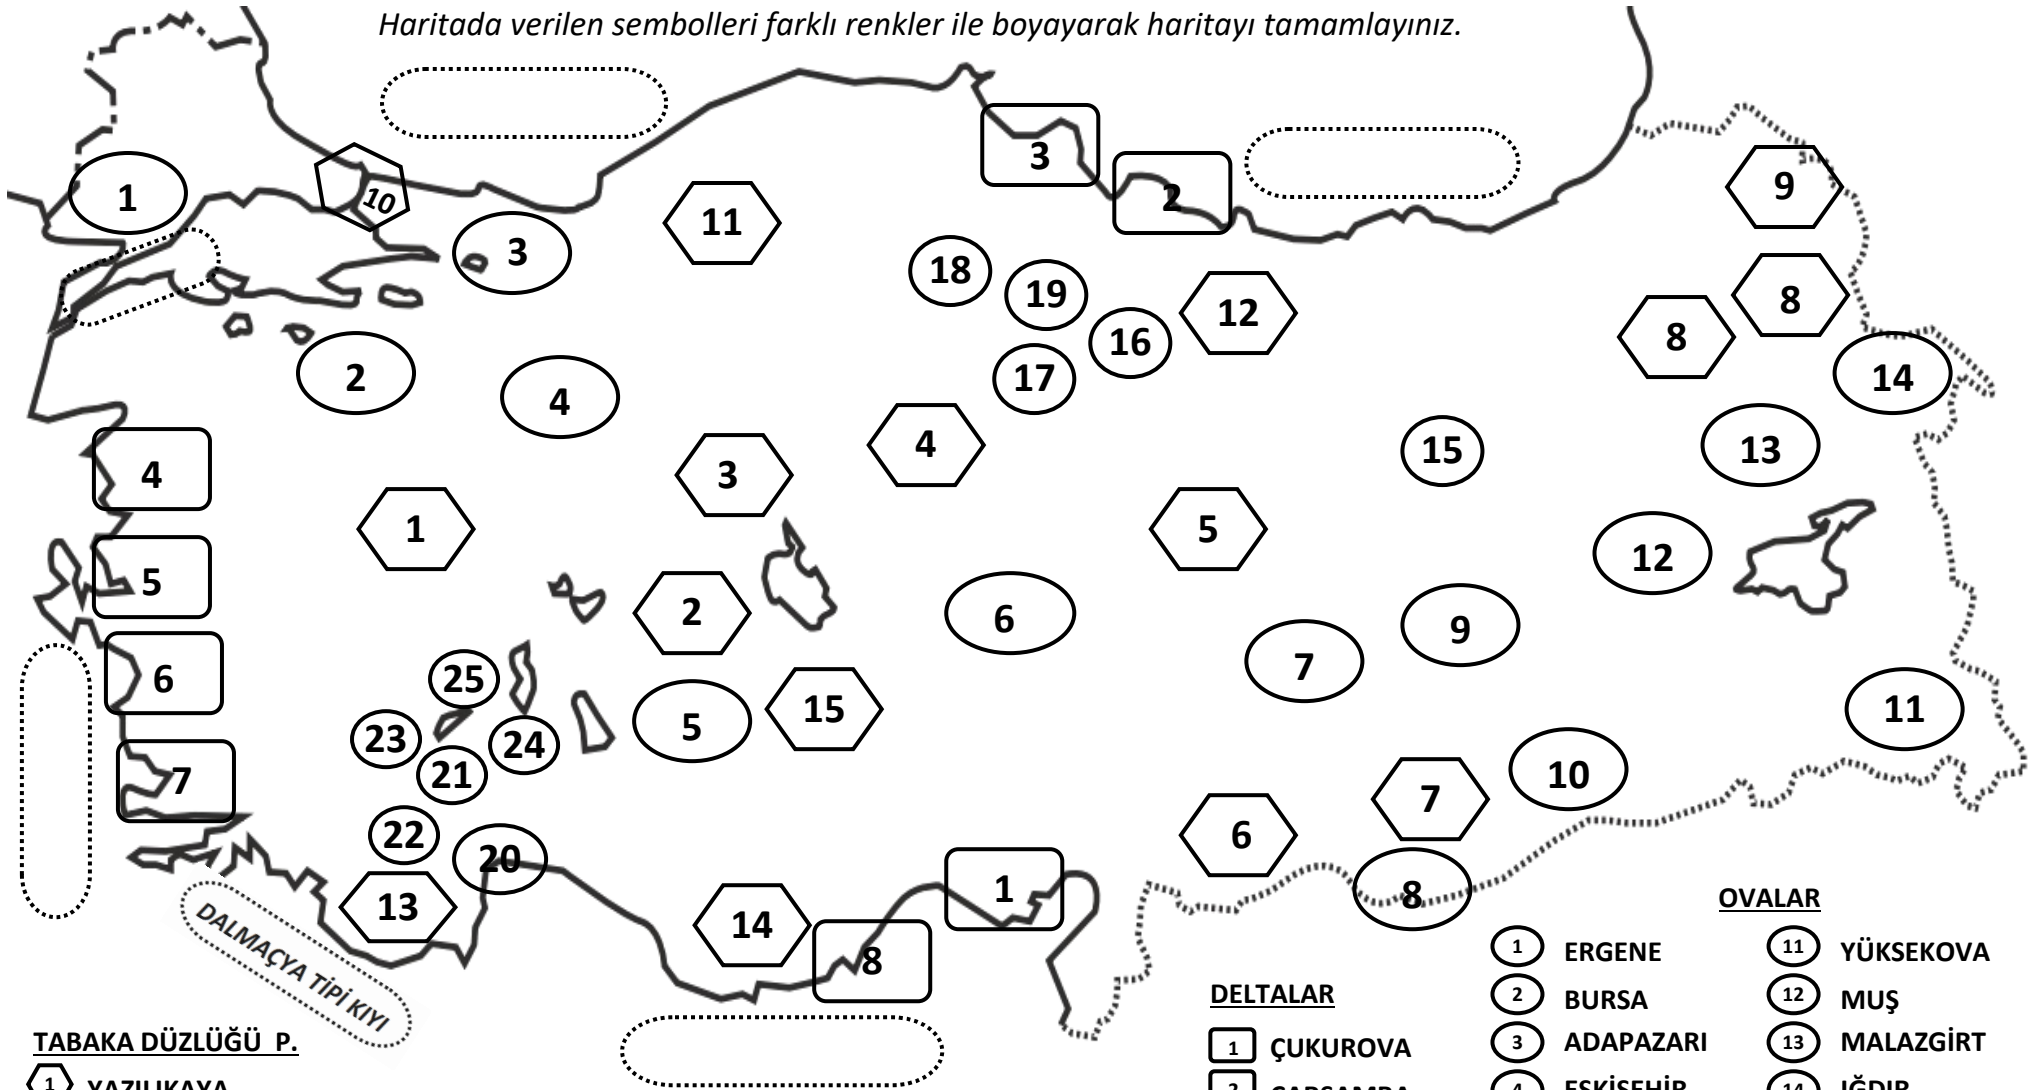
Haritada verilen sembolleri farklı renkler ile boyayarak haritayı tamamlayınız.

1
10
3
11
3
2
9
18
19
12
8
8
16
2
4
17
14
4
4
15
13
3
1
5
5
12
2
6
9
6
7
25
15
5
11
23
24
21
7
10
7
22
6
20
8
13
1
14
8

DALMAÇYA TİPİ KIYI

TABAKA DÜZLÜĞÜ P.
1 YAZILIKAYA

DELTALAR
1 ÇUKUROVA
2 ÇARŞAMBA

OVALAR
1 ERGENE
2 BURSA
3 ADAPAZARI
4 ESKİŞEHİR
11 YÜKSEKOVA
12 MUŞ
13 MALAZGİRT
14 IĞDIR